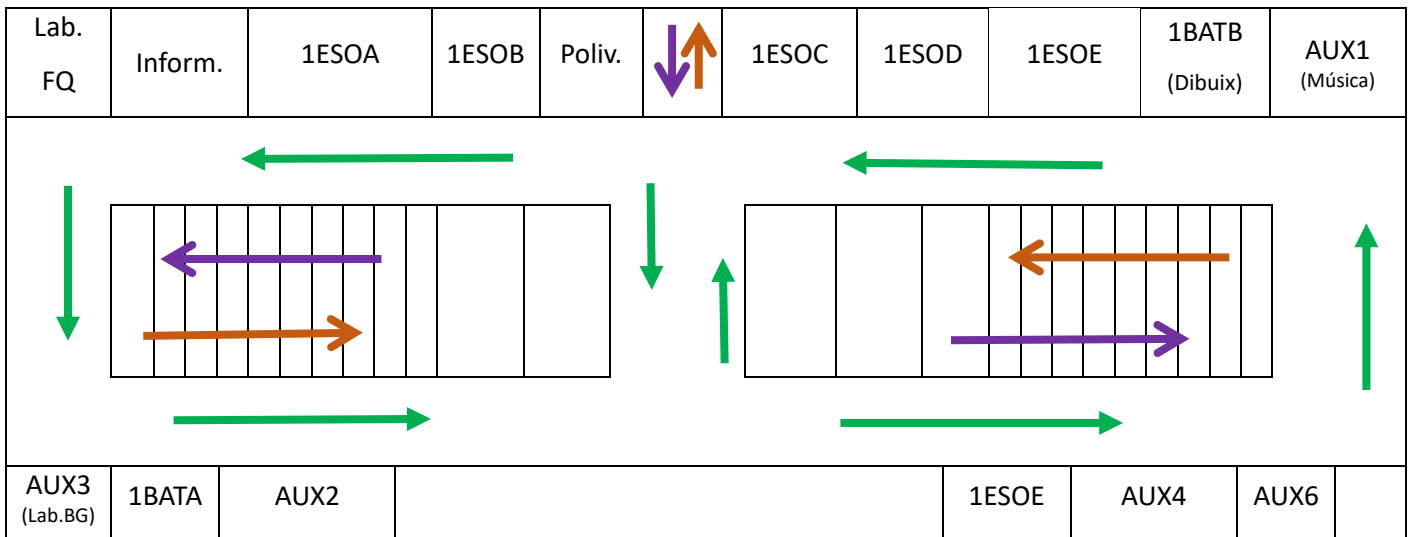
| Lab. FQ | Inform. | 1ESOA | 1ESOB | Poliv. | | 1ESOC | 1ESOD | 1ESOE | 1BATB (Dibuix) | AUX1 (Música) |
|---|---|---|---|---|---|---|---|---|---|---|

| AUX3 (Lab.BG) | 1BATA | AUX2 | | 1ESOE | AUX4 | AUX6 | |
|---|---|---|---|---|---|---|---|